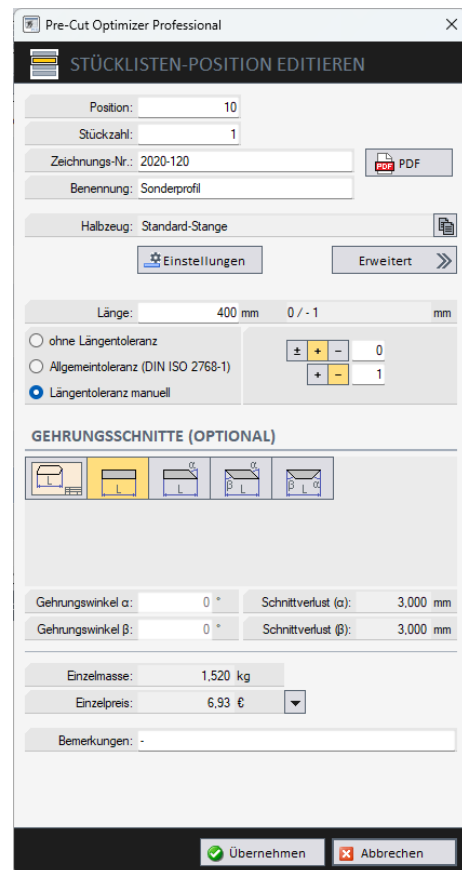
Pre-Cut Optimizer Professional

STÜCKLISTEN-POSITION EDITIEREN

Position: 10
Stückzahl: 1
Zeichnungs-Nr.: 2020-120
PDF
Benennung: Sonderprofil

Halbzeug: Standard-Stange

Einstellungen
Erweitert

Länge: 400 mm 0 / - 1 mm

ohne Längentoleranz
Allgemeintoleranz (DIN ISO 2768-1)
Längentoleranz manuell

± + − 0
+ − 1

GEHRUNGSSCHNITTE (OPTIONAL)

L
L
α L
α β L
β L α

Gehrungswinkel α: 0 °
Schnittverlust (α): 3,000 mm
Gehrungswinkel β: 0 °
Schnittverlust (β): 3,000 mm

Einzelmasse: 1,520 kg
Einzelpreis: 6,93 €

Bemerkungen: -

Übernehmen
Abbrechen